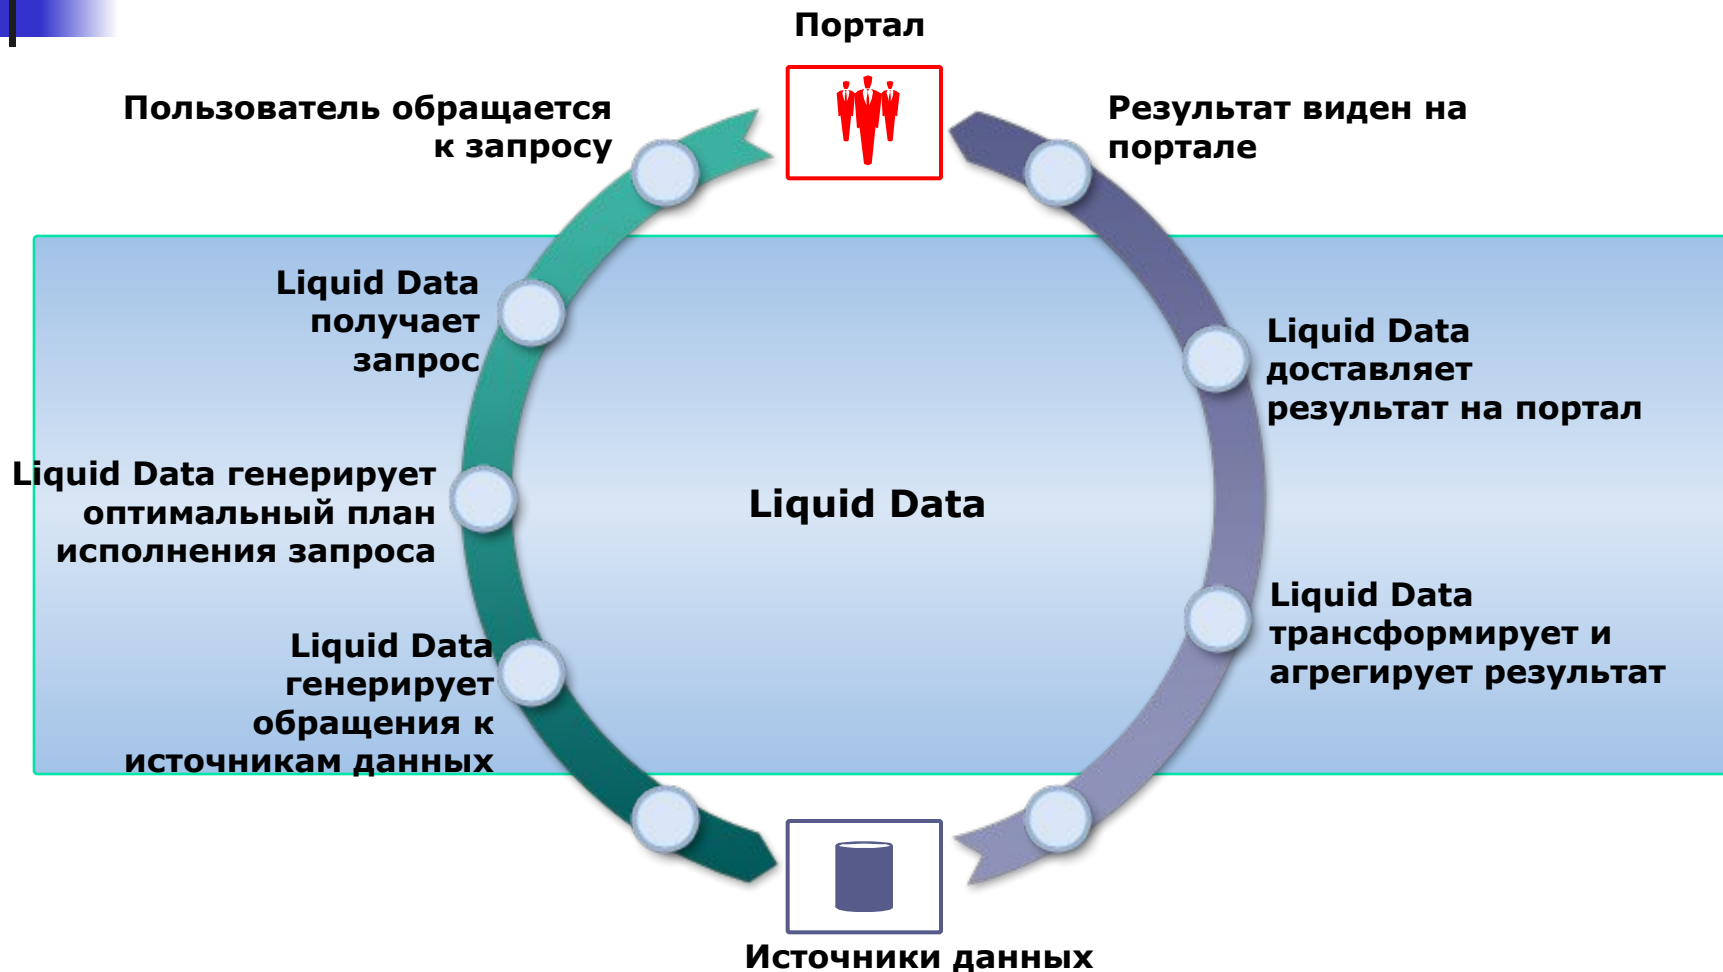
Портал

Пользователь обращается к запросу

Результат виден на портале

Liquid Data получает запрос

Liquid Data доставляет результат на портал

Liquid Data генерирует оптимальный план исполнения запроса

Liquid Data

Liquid Data трансформирует и агрегирует результат

Liquid Data генерирует обращения к источникам данных

Источники данных